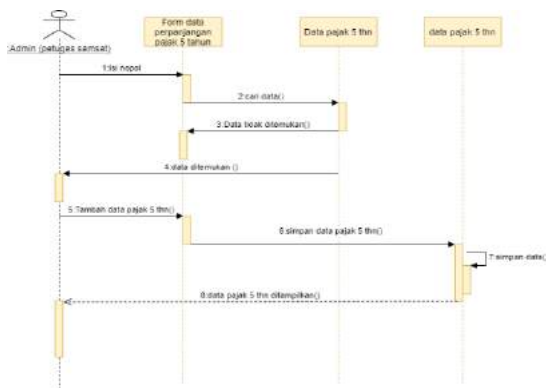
Admin (petugas samsat)

Form data perpanjangan pajak 5 tahun

Data pajak 5 thn

data pajak 5 thn

1 isi nopol

2 cari data()

3 Data tidak ditemukan()

4 data ditemukan ()

5 Tambah data pajak 5 thn()

6 simpan data pajak 5 thn()

7 simpan data()

8 data pajak 5 thn ditampilkan()